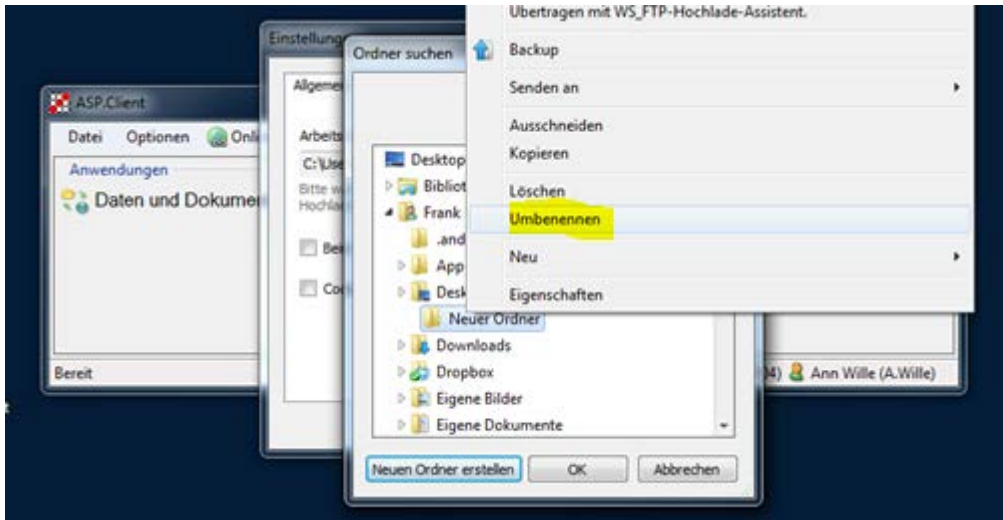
ASP.Client

Datei Optionen Onli

Anwendungen

Daten und Dokume

Bereit

Einstellung

Allgeme

Arbeits

C:\Use

Bitte w Hochla

Ber

Co

Ordner suchen

Desktop

Bibliot

Frank

.and

App

Desk

Neuer Ordner

Downloads

Dropbox

Eigene Bilder

Eigene Dokumente

Neuen Ordner erstellen

OK

Abbrechen

Übertragen mit WS_FTP-Hochlade-Assistent.

Backup

Senden an

Ausschneiden

Kopieren

Löschen

Umbenennen

Neu

Eigenschaften

4) Ann Wille (A.Wille)